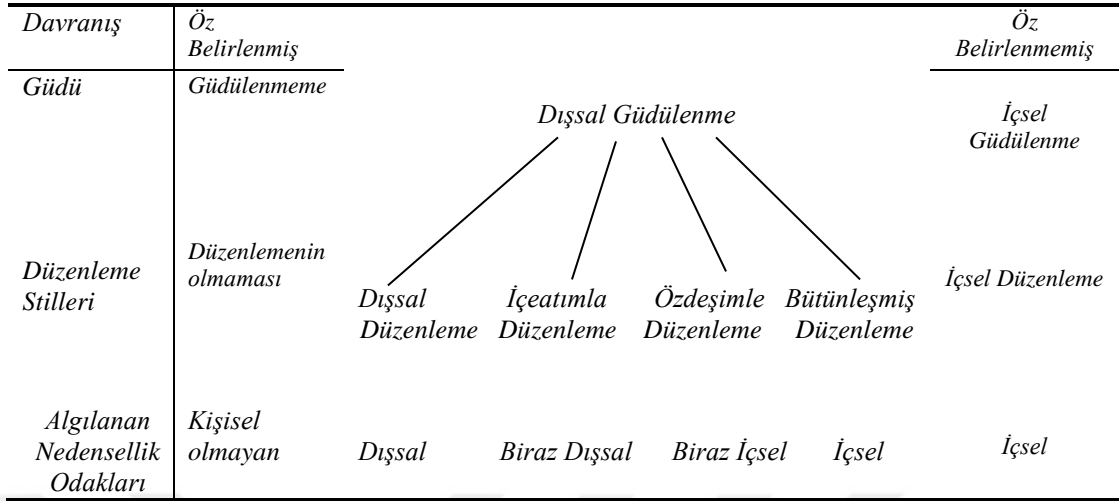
Davranış | Öz Belirlenmiş | Öz Belirlenmemiş

Güdü | Güdülenmeme | Dışsal Güdülenme | İçsel Güdülenme

Düzenleme Stilleri | Düzenlemenin olmaması | Dışsal Düzenleme | İçeatımla Düzenleme | Özdeşimle Düzenleme | Bütünleşmiş Düzenleme | İçsel Düzenleme

Algılanan Nedensellik Odakları | Kişisel olmayan | Dışsal | Biraz Dışsal | Biraz İçsel | İçsel | İçsel